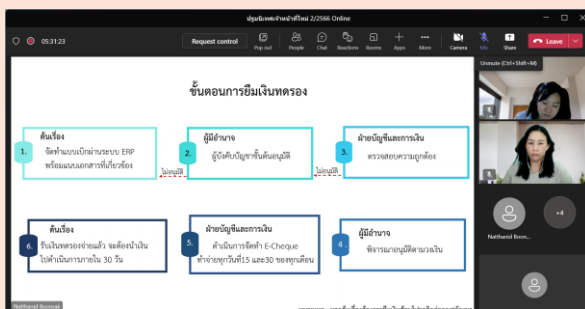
ปฐมนิเทศเจ้าหน้าที่ใหม่ 2/2566 Online

05:31:23

Request control

Pop out

People

Chat

Reactions

Rooms

Apps

More

Camera

Mic

Share

Leave

Unmute (Ctrl+Shift+M)

ขั้นตอนการยืมเงินทดรอง

1. ต้นเรื่อง
จัดทำแบบเบิกผ่านระบบ ERP พร้อมแนบเอกสารที่เกี่ยวข้อง

2. ผู้มีอำนาจ
ผู้บังคับบัญชาชั้นต้นอนุมัติ

ไม่อนุมัติ

3. ฝ่ายบัญชีและการเงิน
ตรวจสอบความถูกต้อง

ไม่อนุมัติ

6. ต้นเรื่อง
รับเงินทดรองจ่ายแล้ว จะต้องนำเงินไปดำเนินการภายใน 30 วัน

5. ฝ่ายบัญชีและการเงิน
ดำเนินการจัดทำ E-Cheque ทำจ่ายทุกวันที่15 และ30 ของทุกเดือน

4. ผู้มีอำนาจ
พิจารณาอนุมัติตามวงเงิน

Natthanid Boon...

+4

Natthanid Boonsak

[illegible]